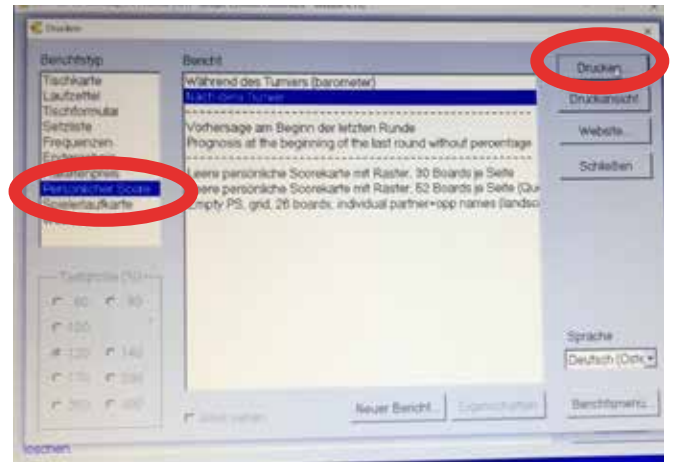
Drucken

Berichtstyp
Tischkarte
Laufzettel
Tischformular
Setzliste
Frequenzen
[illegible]
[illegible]
Persönlicher Score
Spielerlaufkarte

Textgröße (%)
60
80
100
120
140
170
200
300
400

Bericht
Während des Turniers (barometer)
Nach dem Turnier

Vorhersage am Beginn der letzten Runde
Prognosis at the beginning of the last round without percentage

Leere persönliche Scorekarte mit Raster, 30 Boards je Seite
Leere persönliche Scorekarte mit Raster, 52 Boards je Seite (Qu
Empty PS, grid, 26 boards, individual partner+opp names (landsc

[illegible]

Neuer Bericht...
Eigenschaften

Drucken
Druckansicht
Website...
Schließen

Sprache
Deutsch (Deu

Berichtsmenü...

löschen